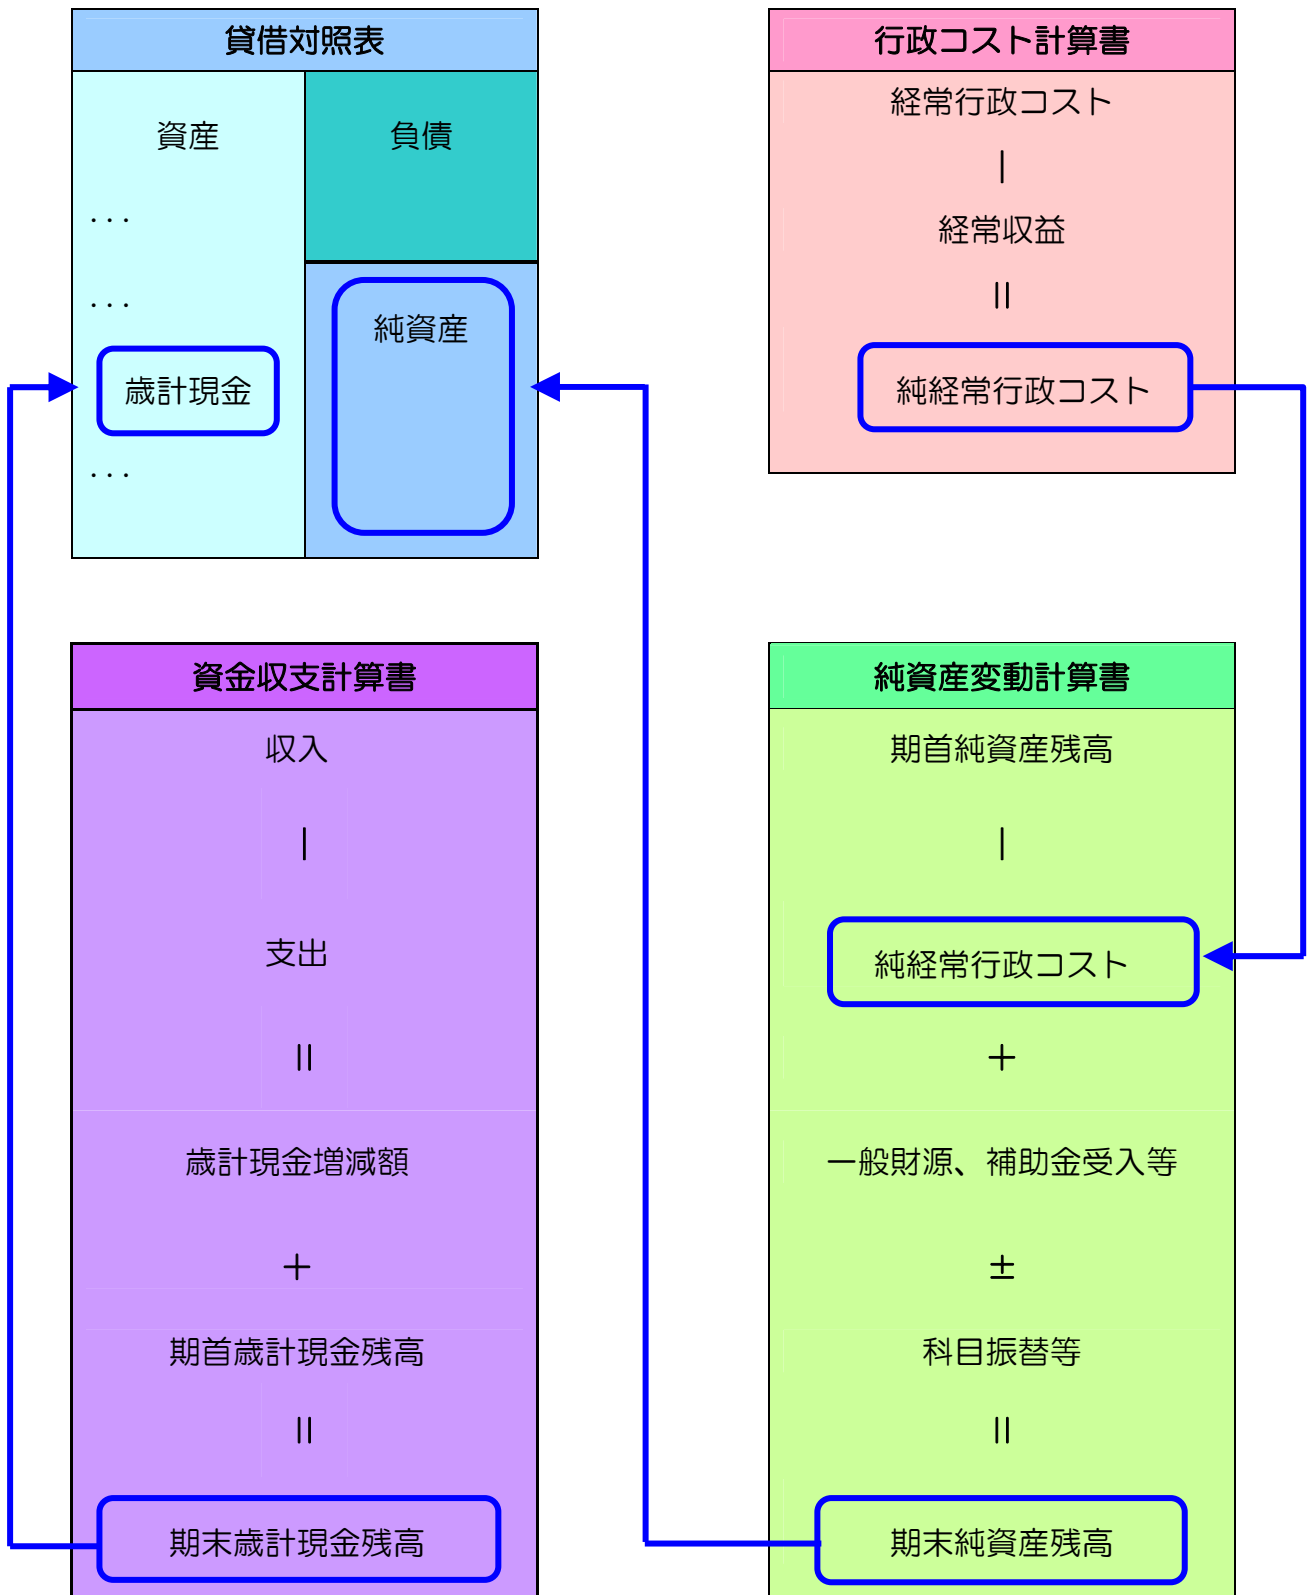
貸借対照表

| 資産 | 負債 |
|---|---|
| ・・・ | |
| ・・・ | 純資産 |
| 歳計現金 | |
| ・・・ | |

行政コスト計算書

経常行政コスト

|

経常収益

||

純経常行政コスト

資金収支計算書

収入

|

支出

||

歳計現金増減額

+

期首歳計現金残高

||

期末歳計現金残高

純資産変動計算書

期首純資産残高

|

純経常行政コスト

+

一般財源、補助金受入等

±

科目振替等

||

期末純資産残高